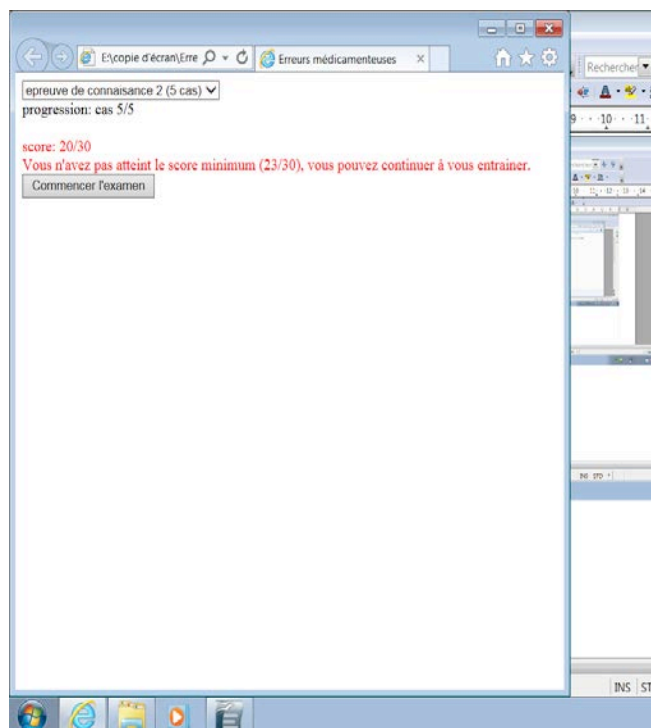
E:\copie d'écran\Erre
Erreurs médicamenteuses
Recherche
epreuve de connaisance 2 (5 cas)
progression: cas 5/5

score: 20/30
Vous n'avez pas atteint le score minimum (23/30), vous pouvez continuer à vous entrainer.
Commencer l'examen

INS ST